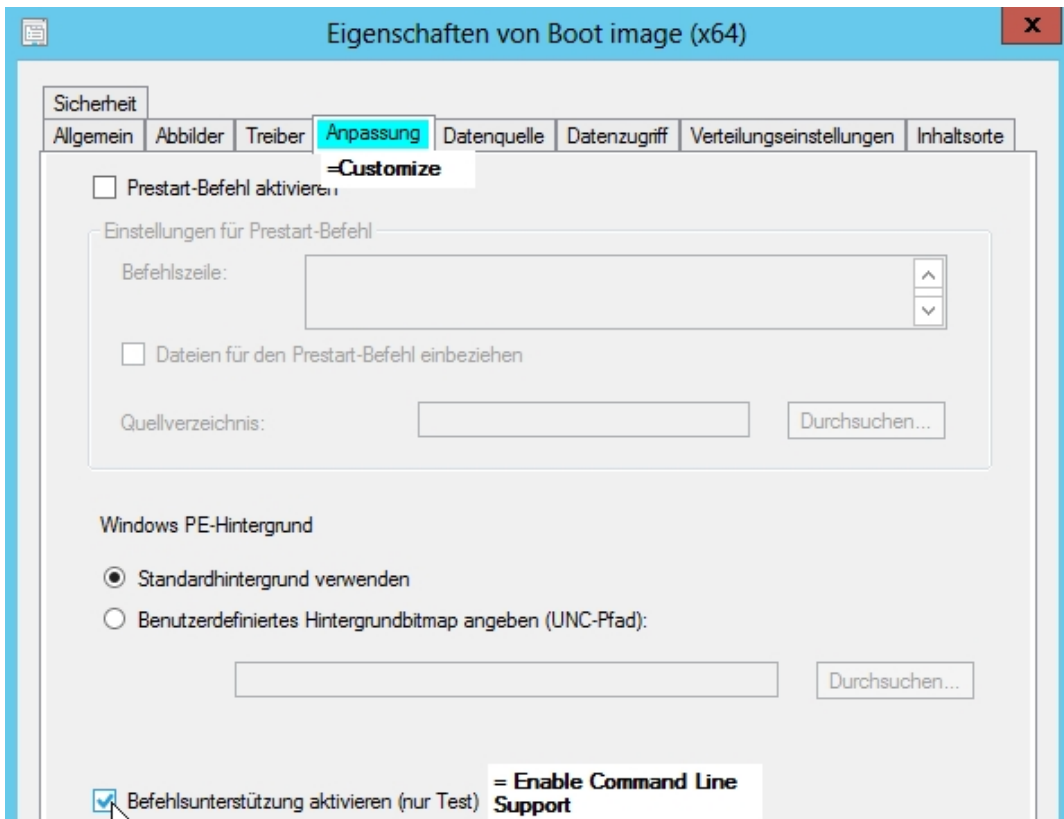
Eigenschaften von Boot image (x64)

x

Sicherheit

Allgemein | Abbilder | Treiber | Anpassung | Datenquelle | Datenzugriff | Verteilungseinstellungen | Inhaltsorte

=Customize

Prestart-Befehl aktivieren

Einstellungen für Prestart-Befehl

Befehlszeile:

Dateien für den Prestart-Befehl einbeziehen

Quellverzeichnis:

Durchsuchen...

Windows PE-Hintergrund

Standardhintergrund verwenden

Benutzerdefiniertes Hintergrundbitmap angeben (UNC-Pfad):

Durchsuchen...

Befehlsunterstützung aktivieren (nur Test)

= Enable Command Line Support